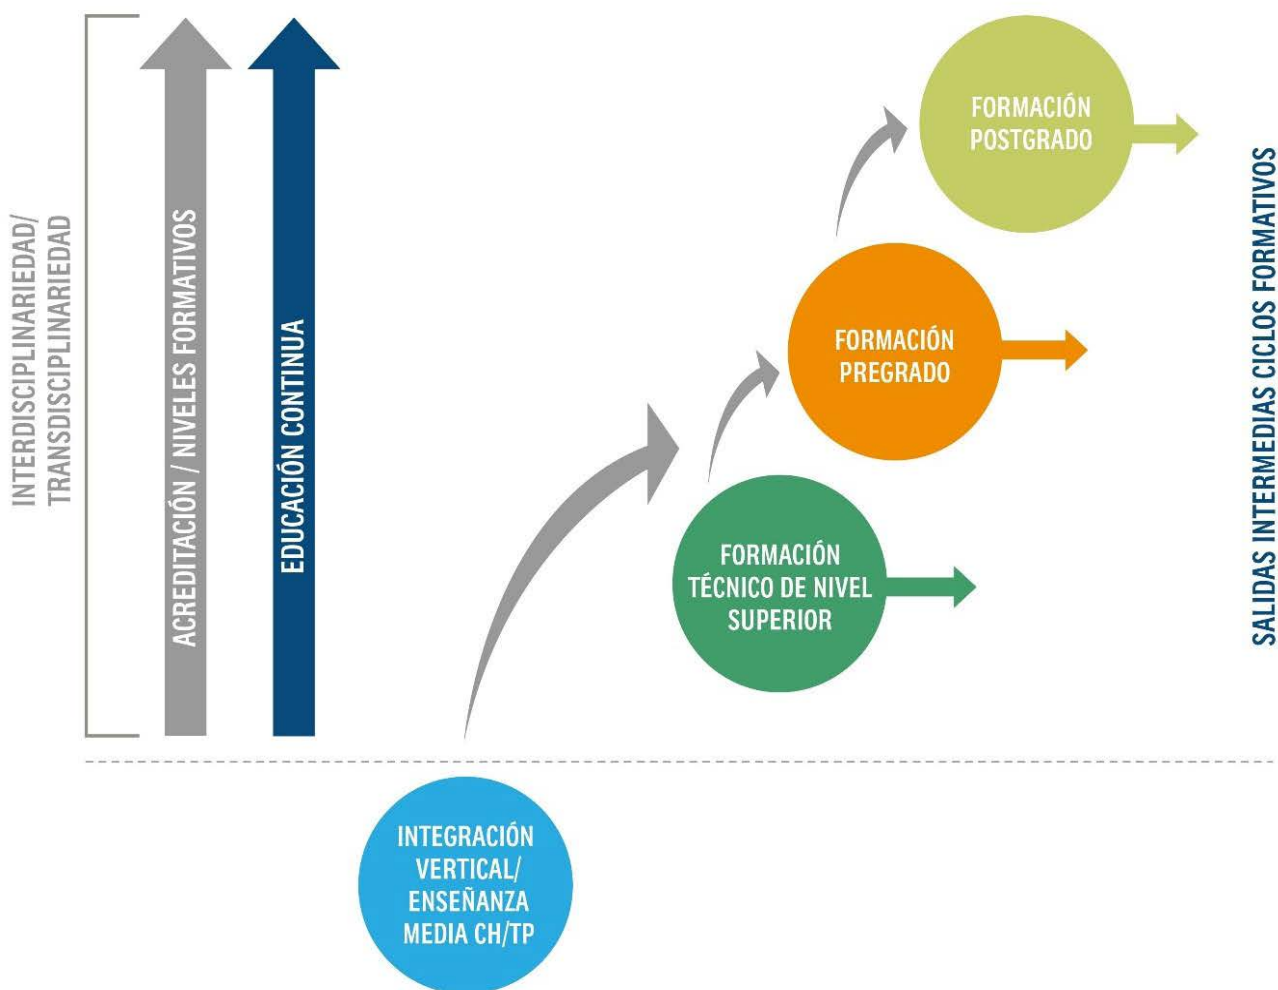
INTERDISCIPLINARIEDAD/
TRANSDISCIPLINARIEDAD

ACREDITACIÓN / NIVELES FORMATIVOS

EDUCACIÓN CONTINUA

FORMACIÓN POSTGRADO

FORMACIÓN PREGRADO

FORMACIÓN TÉCNICO DE NIVEL SUPERIOR

SALIDAS INTERMEDIAS CICLOS FORMATIVOS

INTEGRACIÓN VERTICAL/ ENSEÑANZA MEDIA CH/TP